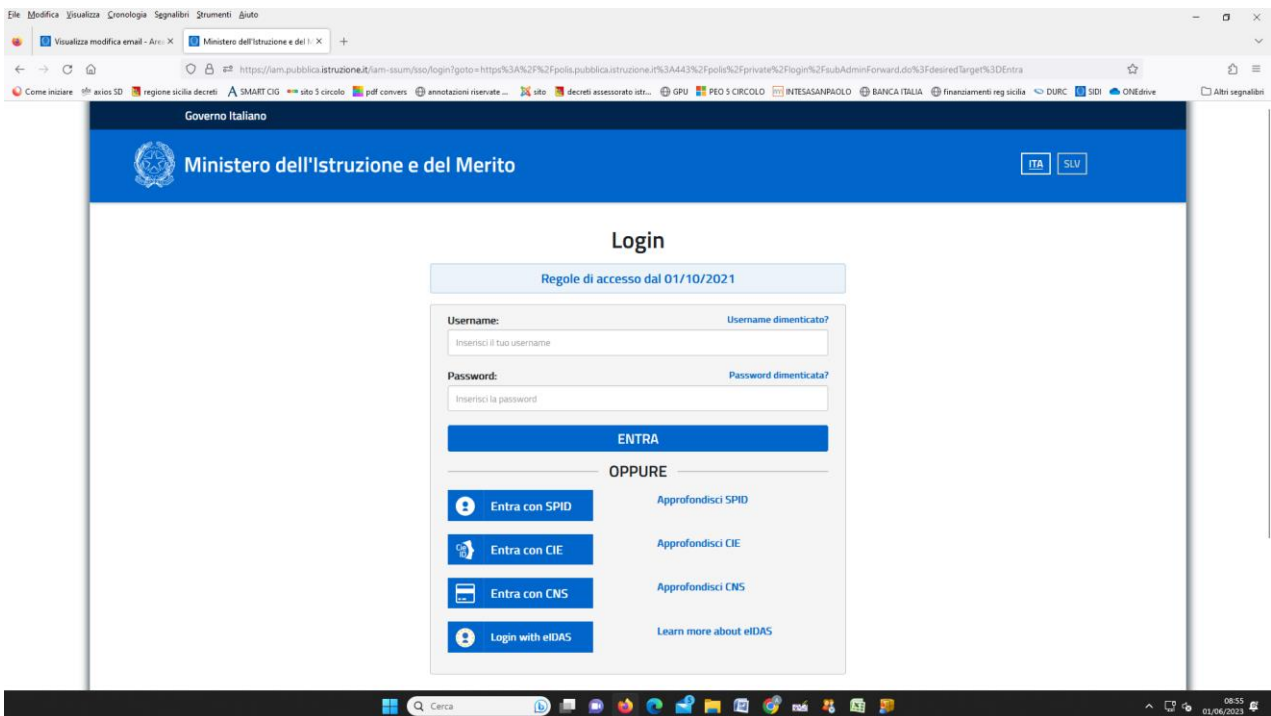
File Modifica Visualizza Cronologia Segnalibri Strumenti Aiuto

Visualizza modifica email - Are ×
Ministero dell'Istruzione e del M ×
+

https://iam.pubblica.istruzione.it/iam-ssum/sso/login?goto=https%3A%2F%2Fpolis.pubblica.istruzione.it%3A443%2Fpolis%2Fprivate%2Flogin%2FsubAdminForward.do%3FdesiredTarget%3DEntra

Come iniziare
axios SD
regione sicilia decreti
SMART CIG
sito 5 circolo
pdf convers
annotazioni riservate ...
sito
decreti assessorato istr...
GPU
PEO 5 CIRCOLO
INTESASANPAOLO
BANCA ITALIA
finanziamenti reg sicilia
DURC
SIDI
ONEdrive
Altri segnalibri

Governo Italiano

Ministero dell'Istruzione e del Merito

ITA SLV

Login

Regole di accesso dal 01/10/2021

Username:
Username dimenticato?
Inserisci il tuo username

Password:
Password dimenticata?
Inserisci la password

ENTRA

OPPURE

Entra con SPID
Approfondisci SPID

Entra con CIE
Approfondisci CIE

Entra con CNS
Approfondisci CNS

Login with eIDAS
Learn more about eIDAS

Cerca

08:55
01/06/2023